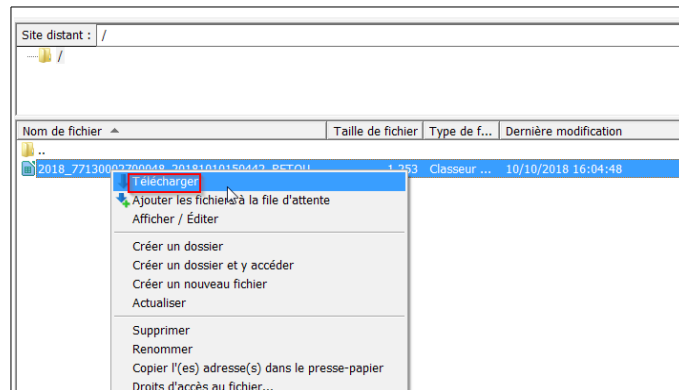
Site distant : /

/

Nom de fichier | Taille de fichier | Type de f... | Dernière modification

..

2018_77130002700048_20181010150442_RETOU 1 253 Classeur ... 10/10/2018 16:04:48

Télécharger
Ajouter les fichiers à la file d'attente
Afficher / Éditer

Créer un dossier
Créer un dossier et y accéder
Créer un nouveau fichier
Actualiser

Supprimer
Renommer
Copier l'(es) adresse(s) dans le presse-papier
Droits d'accès au fichier...